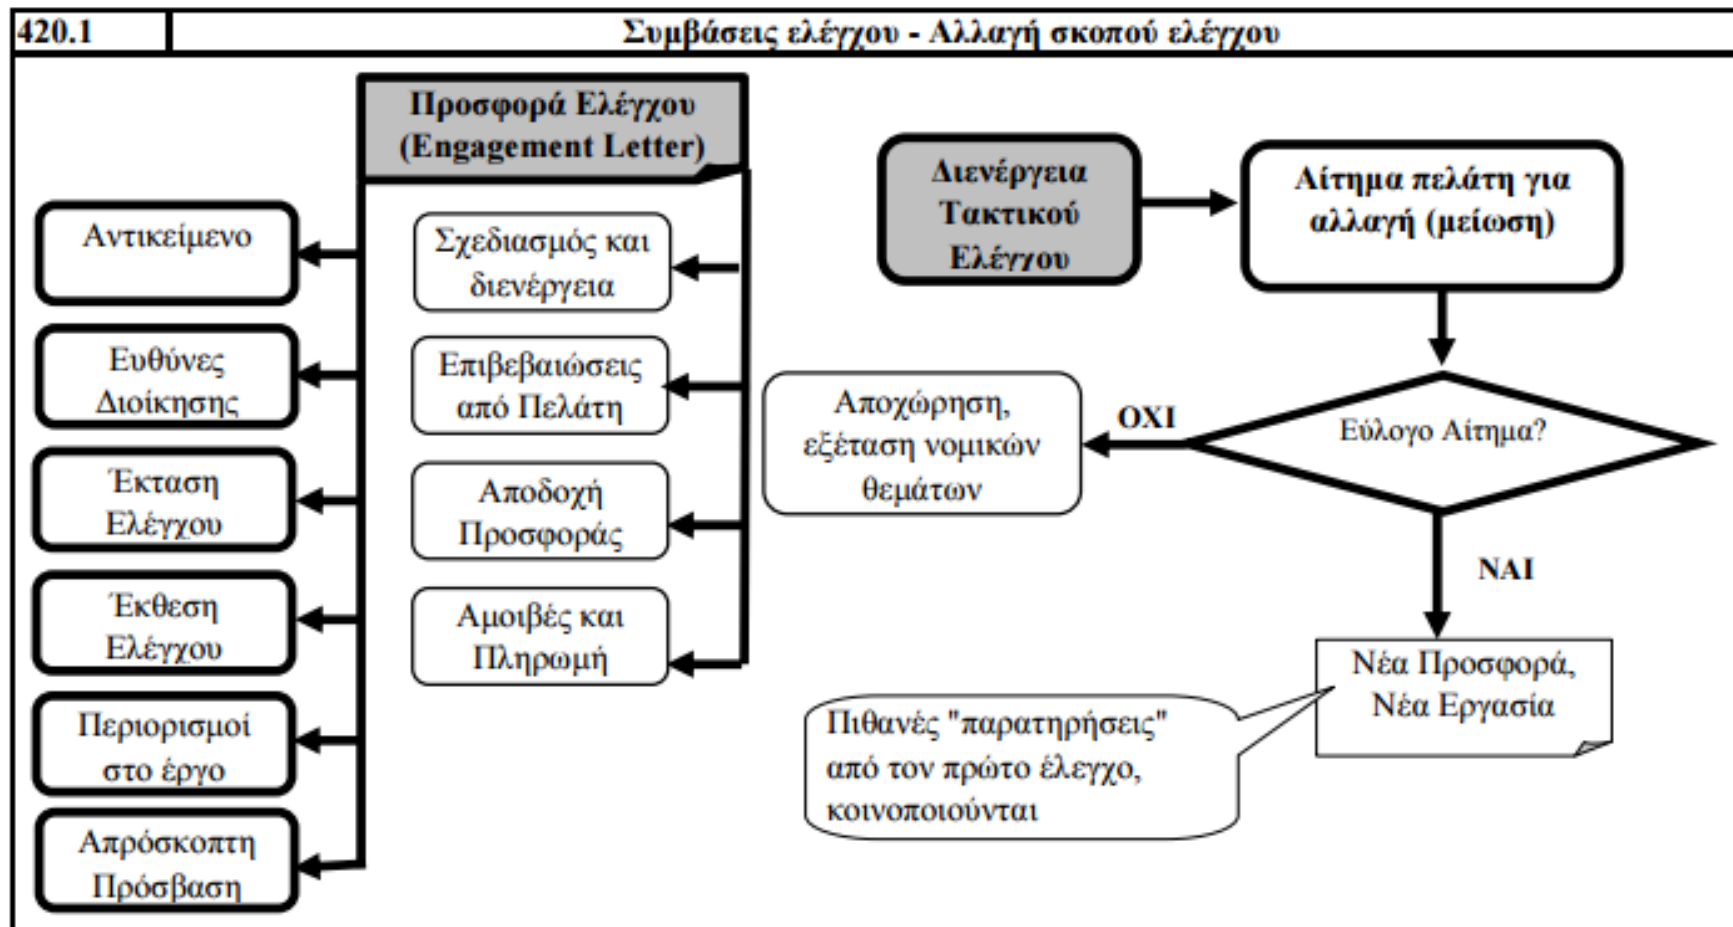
420.1

Συμβάσεις ελέγχου - Αλλαγή σκοπού ελέγχου

Προσφορά Ελέγχου (Engagement Letter)

Αντικείμενο

Ευθύνες Διοίκησης

Έκταση Ελέγχου

Έκθεση Ελέγχου

Περιορισμοί στο έργο

Απρόσκοπτη Πρόσβαση

Σχεδιασμός και διενέργεια

Επιβεβαιώσεις από Πελάτη

Αποδοχή Προσφοράς

Αμοιβές και Πληρωμή

Διενέργεια Τακτικού Ελέγχου

Αίτημα πελάτη για αλλαγή (μείωση)

Εύλογο Αίτημα?

ΟΧΙ

Αποχώρηση, εξέταση νομικών θεμάτων

ΝΑΙ

Νέα Προσφορά, Νέα Εργασία

Πιθανές "παρατηρήσεις" από τον πρώτο έλεγχο, κοινοποιούνται